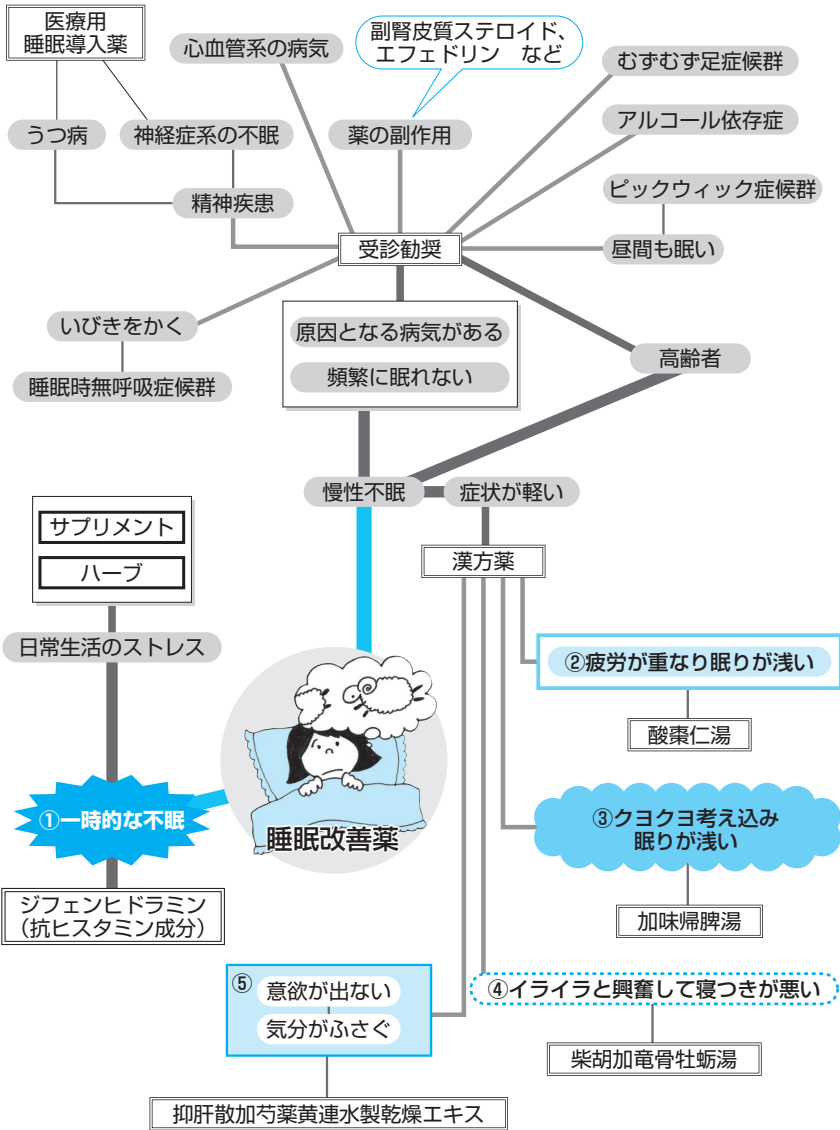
医療用
睡眠導入薬

心血管系の病気

副腎皮質ステロイド、
エフェドリン　など

むずむず足症候群

うつ病

神経症系の不眠

薬の副作用

アルコール依存症

ピックウィック症候群

精神疾患

受診勧奨

昼間も眠い

いびきをかく

原因となる病気がある

頻繁に眠れない

高齢者

睡眠時無呼吸症候群

慢性不眠

症状が軽い

サプリメント

ハーブ

漢方薬

日常生活のストレス

②疲労が重なり眠りが浅い

酸棗仁湯

①一時的な不眠

睡眠改善薬

③クヨクヨ考え込み
眠りが浅い

ジフェンヒドラミン
（抗ヒスタミン成分）

加味帰脾湯

⑤ 意欲が出ない
気分がふさぐ

④イライラと興奮して寝つきが悪い

柴胡加竜骨牡蛎湯

抑肝散加芍薬黄連水製乾燥エキス